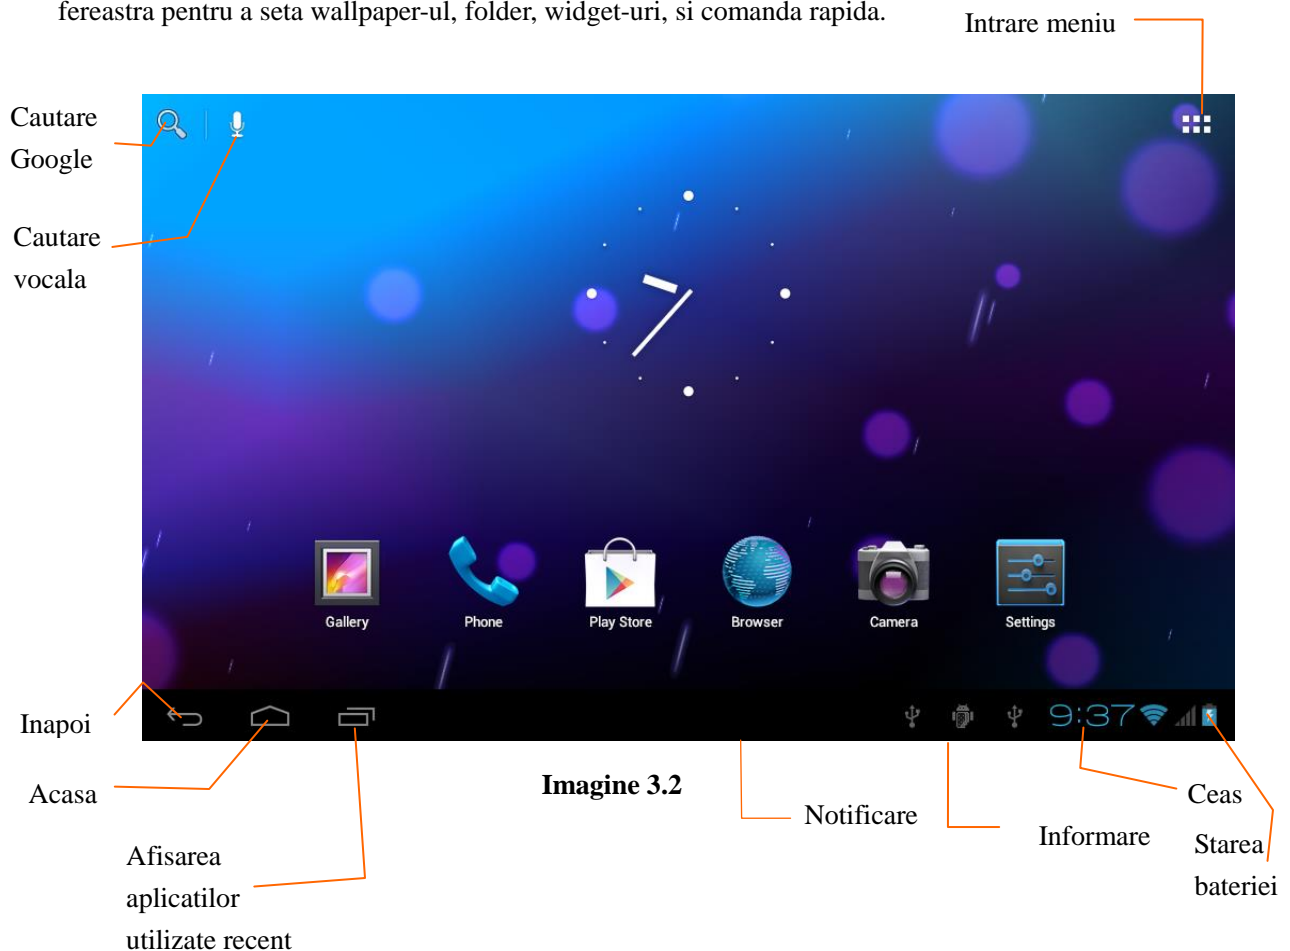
fereastra pentru a seta wallpaper-ul, folder, widget-uri, si comanda rapida.

Intrare meniu

Cautare Google

Cautare vocala

Gallery

Phone

Play Store

Browser

Camera

Settings

9:37

Inapoi

Acasa

Imagine 3.2

Notificare

Informare

Ceas

Starea bateriei

Afisarea aplicatilor utilizate recent